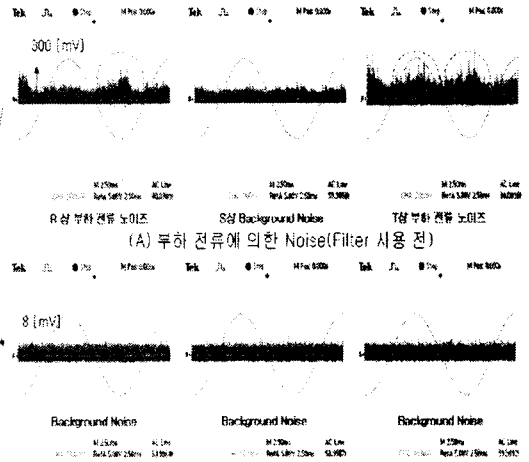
Tek ⎍ ● Stop M Pos 0.000s Tek ⎍ ● Stop M Pos 0.000s Tek ⎍ ● Stop M Pos 0.000s

500 [mV]

M 2.50ms AC Line M 2.50ms AC Line M 2.50ms AC Line

R상 부하 전류 노이즈 S상 Background Noise T상 부하 전류 노이즈

(A) 부하 전류에 의한 Noise(Filter 사용 전)

Tek ⎍ ● Stop M Pos 0.000s Tek ⎍ ● Stop M Pos 0.000s Tek ⎍ ● Stop M Pos 0.000s

8 [mV]

Background Noise Background Noise Background Noise

M 2.50ms AC Line M 2.50ms AC Line M 2.50ms AC Line